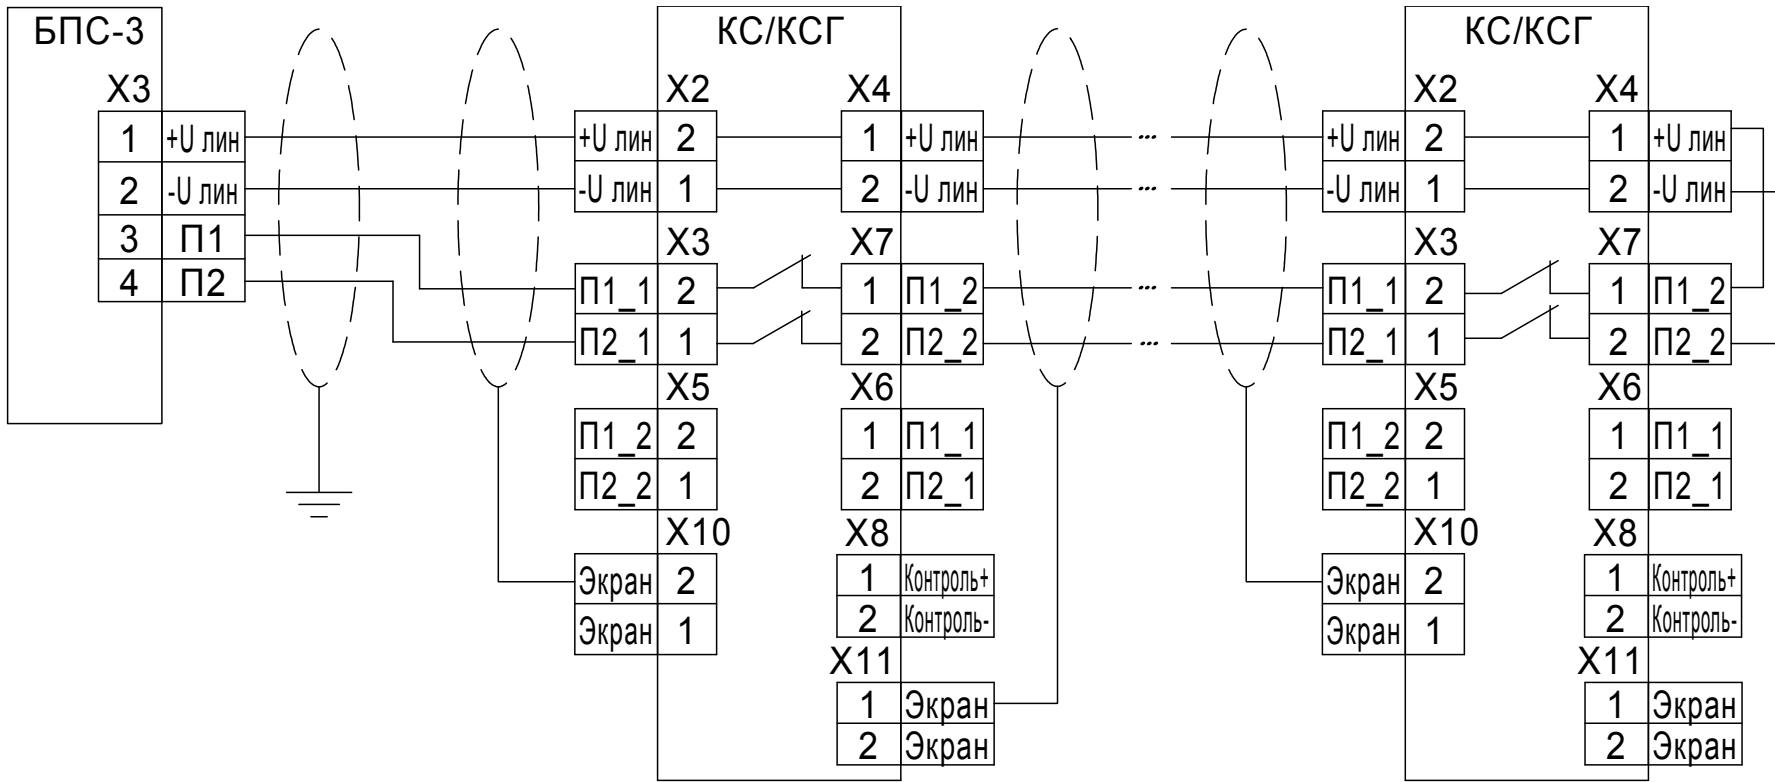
БПС-3

X3

| 1 | +U лин |
|---|---|
| 2 | -U лин |
| 3 | П1 |
| 4 | П2 |

КС/КСГ

X2

| +U лин | 2 |
|---|---|
| -U лин | 1 |

X4

| 1 | +U лин |
|---|---|
| 2 | -U лин |

X3

| П1_1 | 2 |
|---|---|
| П2_1 | 1 |

X7

| 1 | П1_2 |
|---|---|
| 2 | П2_2 |

X5

| П1_2 | 2 |
|---|---|
| П2_2 | 1 |

X6

| 1 | П1_1 |
|---|---|
| 2 | П2_1 |

X10

| Экран | 2 |
|---|---|
| Экран | 1 |

X8

| 1 | Контроль+ |
|---|---|
| 2 | Контроль- |

X11

| 1 | Экран |
|---|---|
| 2 | Экран |

...
...
...
...

КС/КСГ

X2

| +U лин | 2 |
|---|---|
| -U лин | 1 |

X4

| 1 | +U лин |
|---|---|
| 2 | -U лин |

X3

| П1_1 | 2 |
|---|---|
| П2_1 | 1 |

X7

| 1 | П1_2 |
|---|---|
| 2 | П2_2 |

X5

| П1_2 | 2 |
|---|---|
| П2_2 | 1 |

X6

| 1 | П1_1 |
|---|---|
| 2 | П2_1 |

X10

| Экран | 2 |
|---|---|
| Экран | 1 |

X8

| 1 | Контроль+ |
|---|---|
| 2 | Контроль- |

X11

| 1 | Экран |
|---|---|
| 2 | Экран |